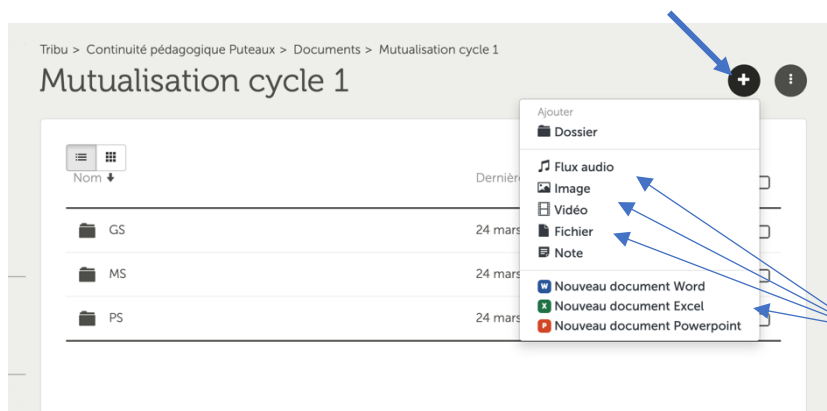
Tribu > Continuité pédagogique Puteaux > Documents > Mutualisation cycle 1

Mutualisation cycle 1

Nom

Dernière

GS 24 mars

MS 24 mars

PS 24 mars

Ajouter

Dossier

Flux audio

Image

Vidéo

Fichier

Note

Nouveau document Word

Nouveau document Excel

Nouveau document Powerpoint